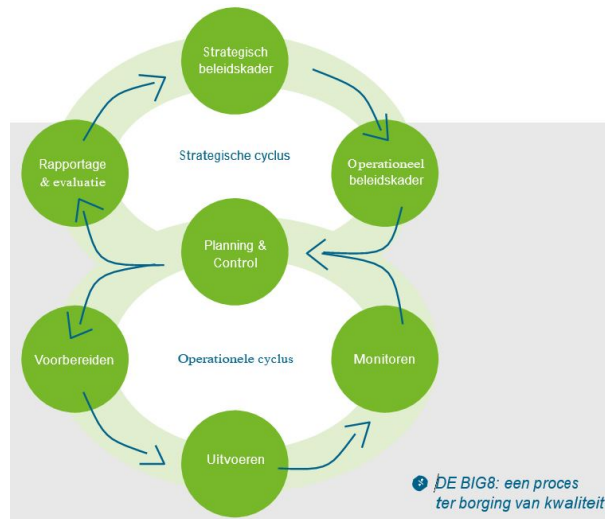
Strategisch beleidskader

Rapportage & evaluatie

Strategische cyclus

Operationeel beleidskader

Planning & Control

Voorbereiden

Operationele cyclus

Monitoren

Uitvoeren

DE BIG8: een proces ter borging van kwaliteit